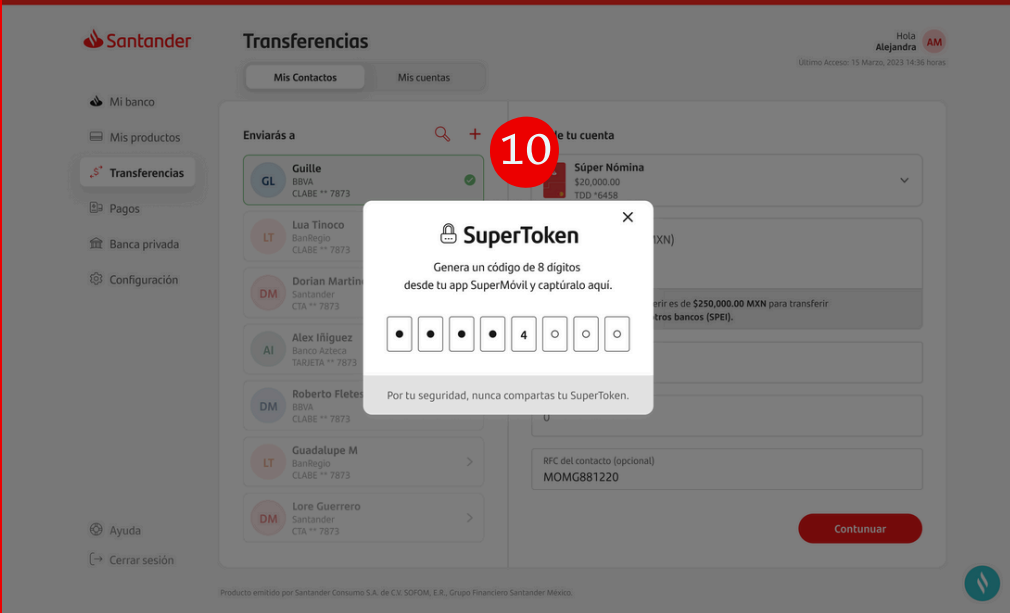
Santander

Transferencias

Hola
Alejandra
AM

Último Acceso: 15 Marzo, 2023 14:36 horas

Mis Contactos
Mis cuentas

Mi banco
Mis productos
Transferencias
Pagos
Banca privada
Configuración

Enviarás a

GL Guille
BBVA
CLABE ** 7873

LT Lua Tinoco
BanRegio
CLABE ** 7873

DM Dorian Martin
Santander
CTA ** 7873

AI Alex Iñiguez
Banco Azteca
TARJETA ** 7873

DM Roberto Fletes
BBVA
CLABE ** 7873

LT Guadalupe M
BanRegio
CLABE ** 7873

DM Lore Guerrero
Santander
CTA ** 7873

10

e tu cuenta

Súper Nómina
$20,000.00
TDD *6458

XN)

rir es de $250,000.00 MXN para transferir
tros bancos (SPEI).

0

RFC del contacto (opcional)
MOMG881220

Contunuar

Ayuda
Cerrar sesión

SuperToken

Genera un código de 8 dígitos desde tu app SuperMóvil y captúralo aquí.

4

Por tu seguridad, nunca compartas tu SuperToken.

Producto emitido por Santander Consumo S.A. de C.V. SOFOM, E.R., Grupo Financiero Santander México.